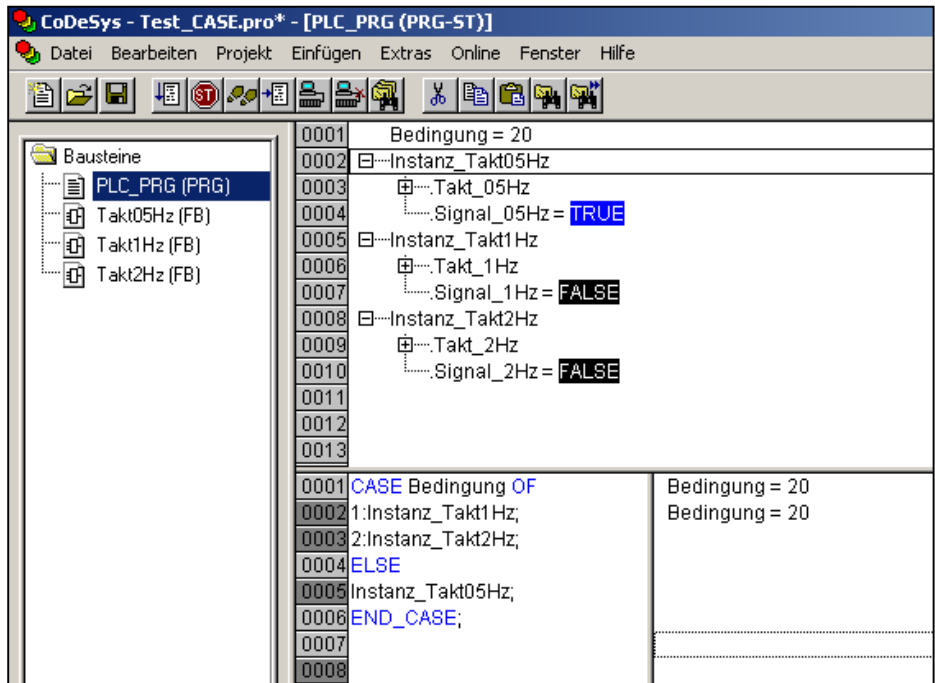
CoDeSys - Test_CASE.pro* - [PLC_PRG (PRG-ST)]

Datei Bearbeiten Projekt Einfügen Extras Online Fenster Hilfe

Bausteine
PLC_PRG (PRG)
Takt05Hz (FB)
Takt1Hz (FB)
Takt2Hz (FB)

0001 Bedingung = 20
0002 Instanz_Takt05Hz
0003 .Takt_05Hz
0004 .Signal_05Hz = TRUE
0005 Instanz_Takt1Hz
0006 .Takt_1Hz
0007 .Signal_1Hz = FALSE
0008 Instanz_Takt2Hz
0009 .Takt_2Hz
0010 .Signal_2Hz = FALSE
0011
0012
0013

0001 CASE Bedingung OF
0002 1:Instanz_Takt1Hz;
0003 2:Instanz_Takt2Hz;
0004 ELSE
0005 Instanz_Takt05Hz;
0006 END_CASE;
0007
0008

Bedingung = 20
Bedingung = 20